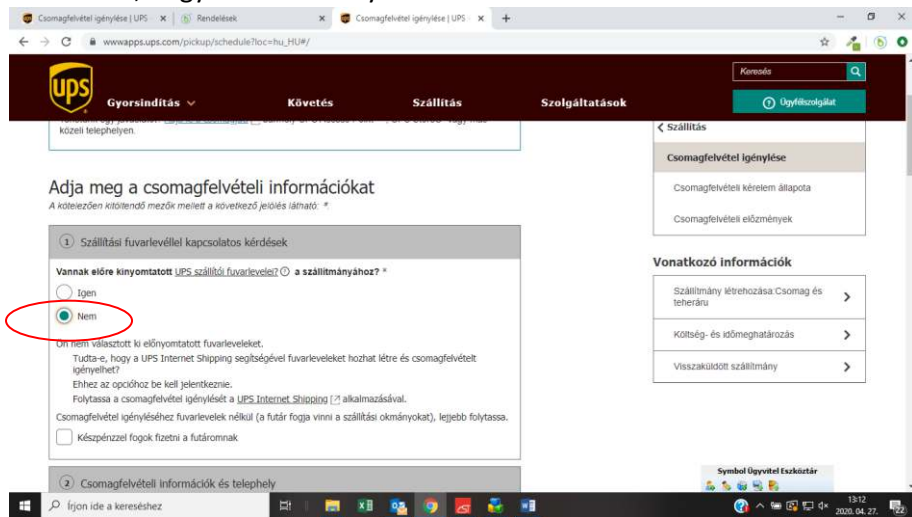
Csomagfelvétel igénylése | UPS × Rendelések × Csomagfelvételi igénylése | UPS × +

wwwapps.ups.com/pickup/schedule?loc=hu_HU#/

UPS

Gyorsindítás Követés Szállítás Szolgáltatások

Keresés

Ügyfélszolgálat

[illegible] közeli telephelyen.

< Szállítás

Csomagfelvétel igénylése

Csomagfelvételi kérelem állapota

Csomagfelvételi előzmények

Adja meg a csomagfelvételi információkat

A kötelezően kitöltendő mezők mellett a következő jelölés látható: *

1 Szállítási fuvarlevéllel kapcsolatos kérdések

Vannak előre kinyomtatott UPS szállítói fuvarlevelei? a szállítmányához? *

Igen

Nem

Ön nem választott ki előnyomtatott fuvarleveleket.

Tudta-e, hogy a UPS Internet Shipping segítségével fuvarleveleket hozhat létre és csomagfelvételt igényelhet?

Ehhez az opcióhoz be kell jelentkeznie.

Folytassa a csomagfelvétel igénylését a UPS Internet Shipping alkalmazásával.

Csomagfelvétel igényléséhez fuvarlevelek nélkül (a futár fogja vinni a szállítási okmányokat), lejjebb folytassa.

Készpénzzel fogok fizetni a futáromnak

2 Csomagfelvételi információk és telephely

Vonatkozó információk

Szállítmány létrehozása:Csomag és teheráru

Költség- és időmeghatározás

Visszaküldött szállítmány

Symbol Ügyvitel Eszköztár

Írjon ide a kereséshez

13:12
2020. 04. 27.